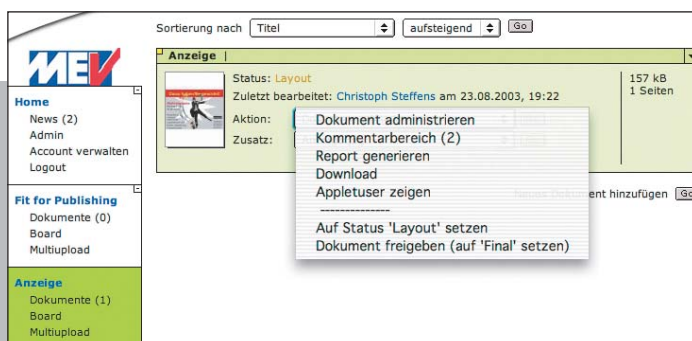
Sortierung nach Titel aufsteigend Go

MEV

Home
News (2)
Admin
Account verwalten
Logout

Fit for Publishing
Dokumente (0)
Board
Multiupload

Anzeige
Dokumente (1)
Board
Multiupload

Anzeige |

Status: Layout
Zuletzt bearbeitet: Christoph Steffens am 23.08.2003, 19:22
Aktion:
Zusatz:

157 kB
1 Seiten

Dokument administrieren
Kommentarbereich (2)
Report generieren
Download
Appletuser zeigen
--------------
Auf Status 'Layout' setzen
Dokument freigeben (auf 'Final' setzen)

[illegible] Dokument hinzufügen Go